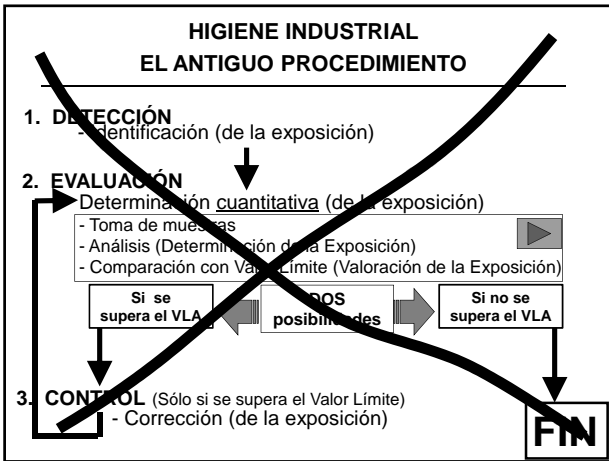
HIGIENE INDUSTRIAL
EL ANTIGUO PROCEDIMIENTO

1. DETECCIÓN
- Identificación (de la exposición)

2. EVALUACIÓN
- Determinación cuantitativa (de la exposición)
- Toma de muestras
- Análisis (Determinación de la Exposición)
- Comparación con Valor Límite (Valoración de la Exposición)

Si se supera el VLA

DOS posibilidades

Si no se supera el VLA

3. CONTROL (Sólo si se supera el Valor Límite)
- Corrección (de la exposición)

FIN